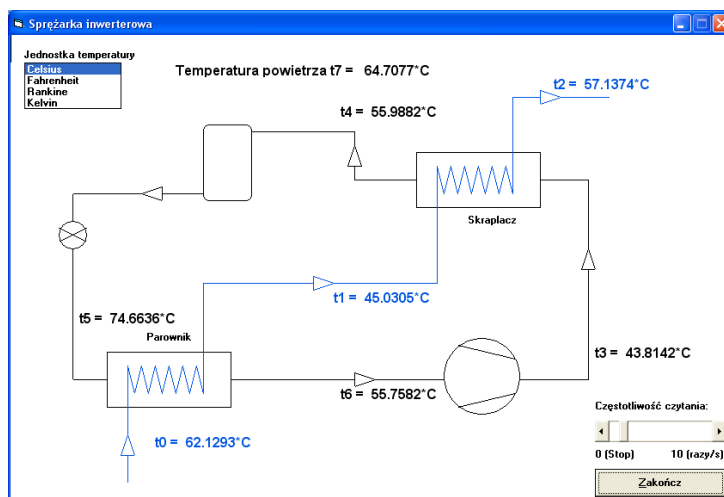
Sprężarka inwerterowa

Jednostka temperatury
Celsius
Fahrenheit
Rankine
Kelvin

Temperatura powietrza t7 = 64.7077°C

t2 = 57.1374°C

t4 = 55.9882°C

Skraplacz

t1 = 45.0305°C

t5 = 74.6636°C

Parownik

t3 = 43.8142°C

t6 = 55.7582°C

t0 = 62.1293°C

Częstotliwość czytania:
0 (Stop)
10 (razy/s)

Zakończ